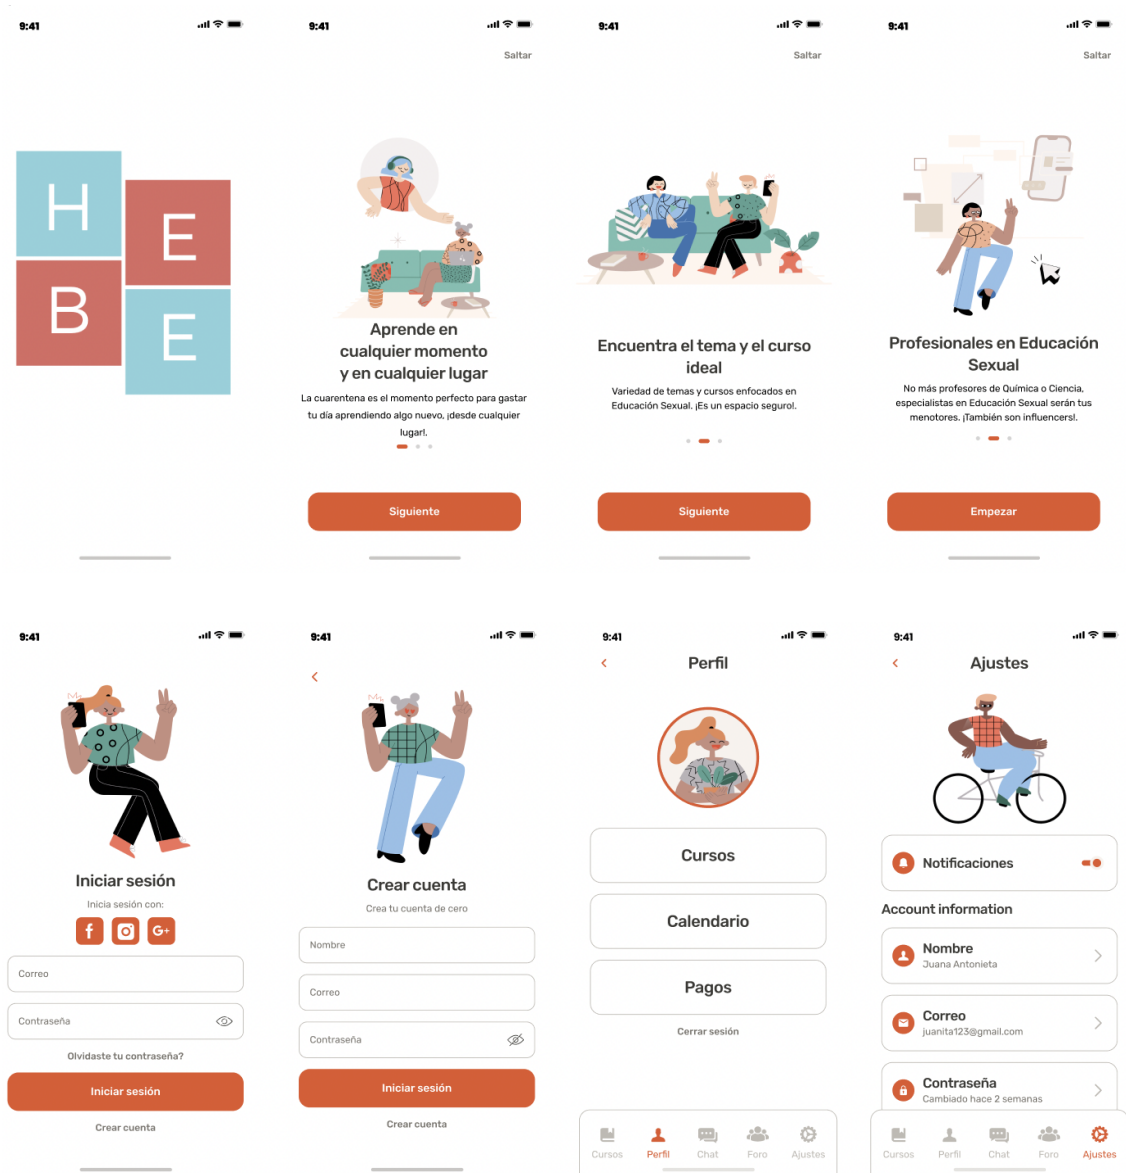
9:41

H
E
B
E

9:41

Saltar

Aprende en cualquier momento y en cualquier lugar

La cuarentena es el momento perfecto para gastar tu día aprendiendo algo nuevo, ¡desde cualquier lugar!.

Siguiente

9:41

Saltar

Encuentra el tema y el curso ideal

Variedad de temas y cursos enfocados en Educación Sexual. ¡Es un espacio seguro!.

Siguiente

9:41

Saltar

Profesionales en Educación Sexual

No más profesores de Química o Ciencia, especialistas en Educación Sexual serán tus menotores. ¡También son influencers!.

Empezar

9:41

Iniciar sesión

Inicia sesión con:

Correo

Contraseña

Olvidaste tu contraseña?

Iniciar sesión

Crear cuenta

9:41

Crear cuenta

Crea tu cuenta de cero

Nombre

Correo

Contraseña

Iniciar sesión

Crear cuenta

9:41

Perfil

Cursos

Calendario

Pagos

Cerrar sesión

Cursos Perfil Chat Foro Ajustes

9:41

Ajustes

Notificaciones

Account information

Nombre
Juana Antonieta

Correo
juanita123@gmail.com

Contraseña
Cambiado hace 2 semanas

Cursos Perfil Chat Foro Ajustes